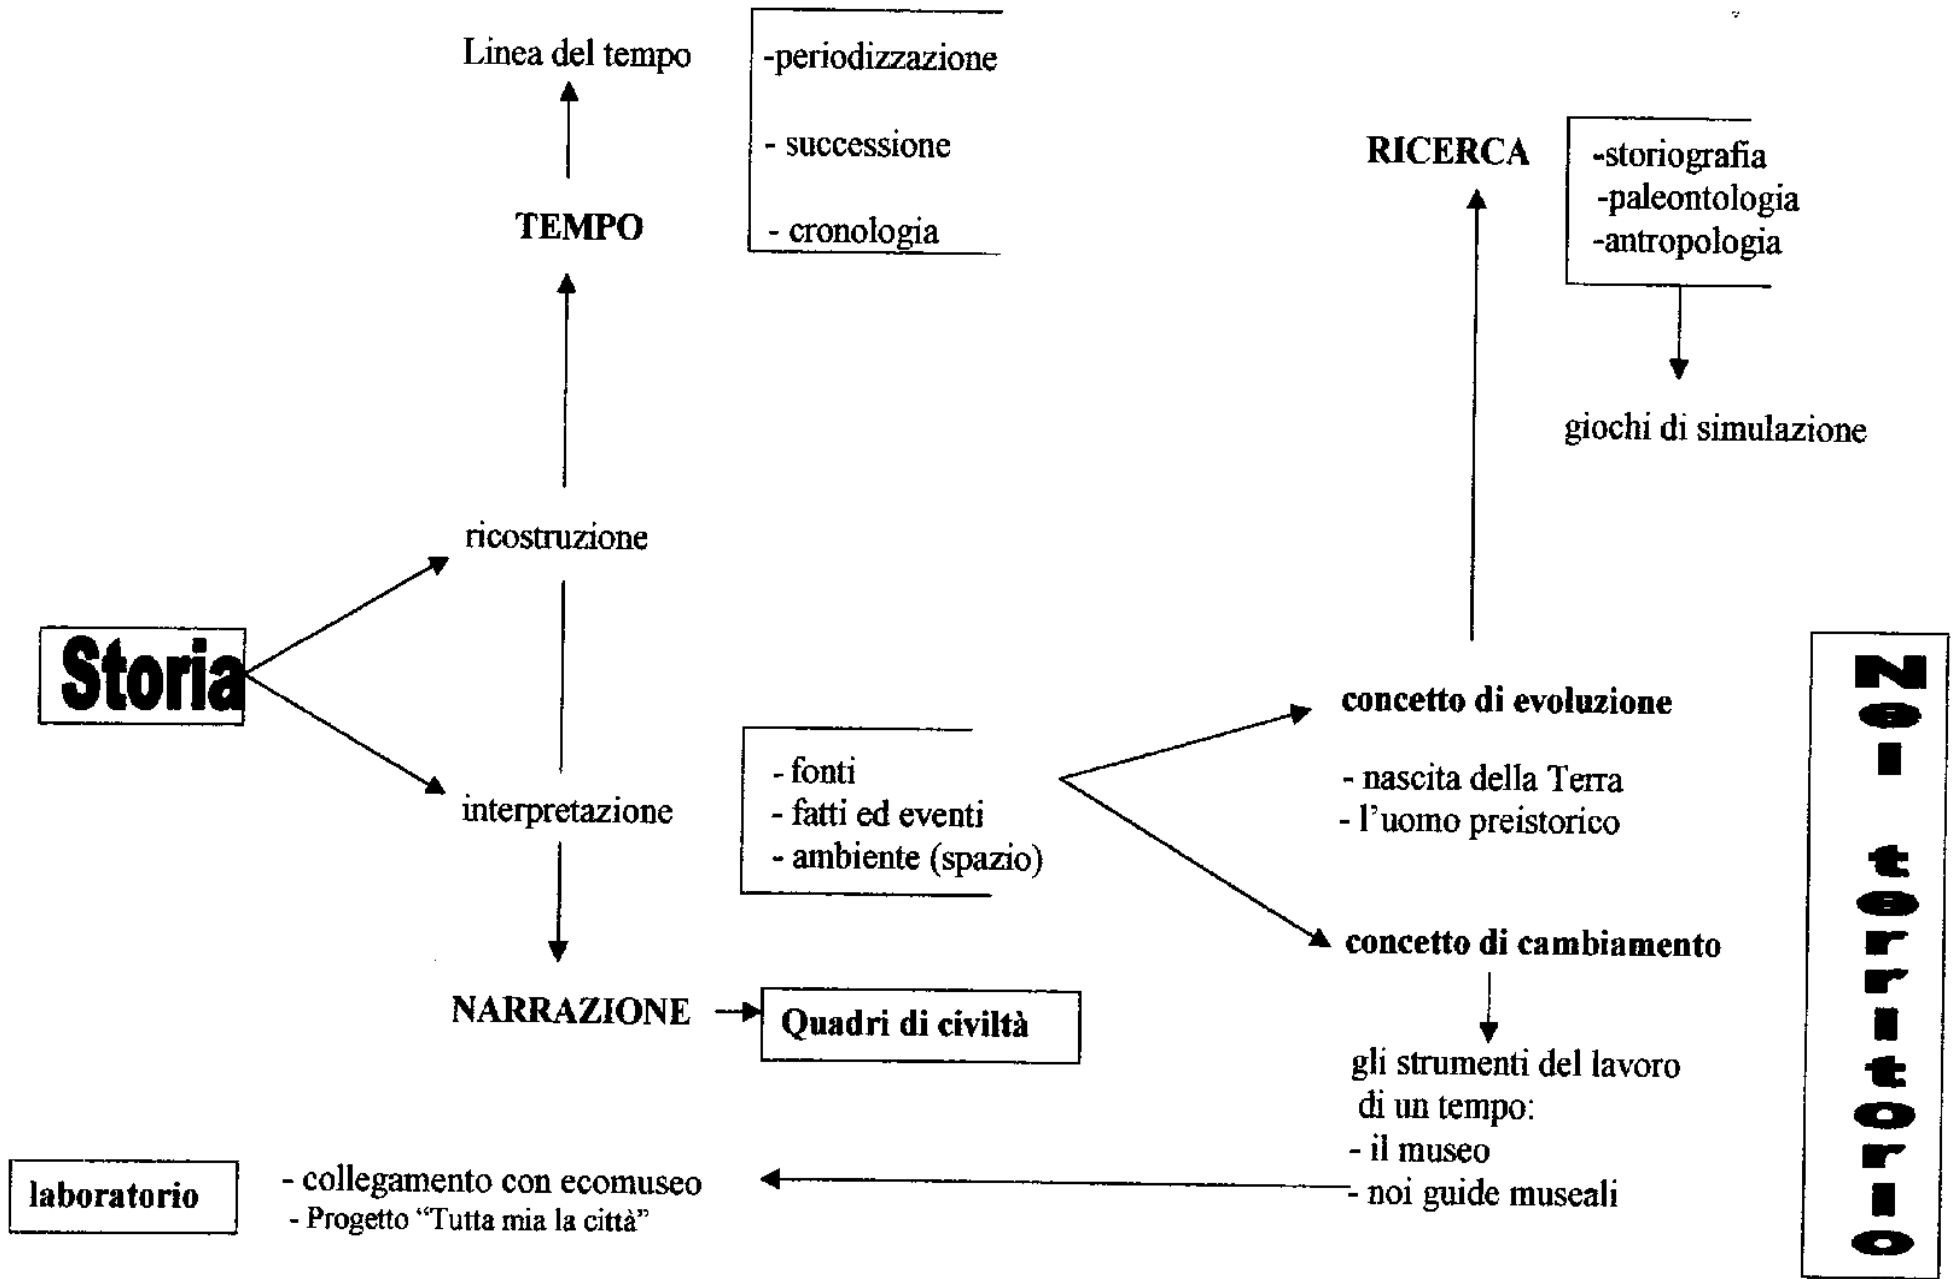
Linea del tempo

-periodizzazione

- successione

- cronologia

TEMPO

RICERCA

-storiografia
-paleontologia
-antropologia

giochi di simulazione

ricostruzione

Storia

interpretazione

- fonti
- fatti ed eventi
- ambiente (spazio)

concetto di evoluzione

- nascita della Terra
- l'uomo preistorico

concetto di cambiamento

NARRAZIONE

Quadri di civiltà

gli strumenti del lavoro di un tempo:
- il museo
- noi guide museali

laboratorio

- collegamento con ecomuseo
- Progetto "Tutta mia la città"

Noi territorio